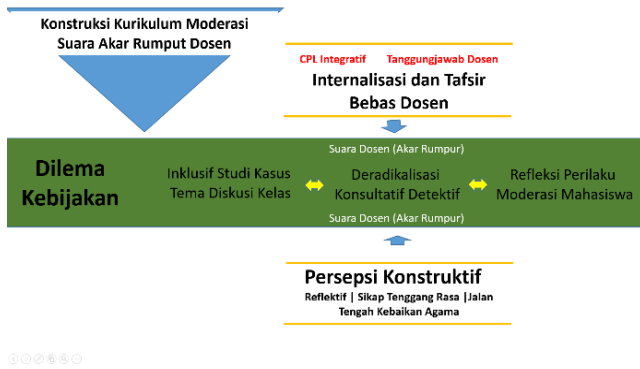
Konstruksi Kurikulum Moderasi Suara Akar Rumput Dosen

CPL Integratif Tanggungjawab Dosen

Internalisasi dan Tafsir Bebas Dosen

Dilema Kebijakan

Suara Dosen (Akar Rumpur)

Inklusif Studi Kasus Tema Diskusi Kelas

Deradikalisasi Konsultatif Detektif

Refleksi Perilaku Moderasi Mahasiswa

Suara Dosen (Akar Rumpur)

Persepsi Konstruktif

Reflektif | Sikap Tenggang Rasa |Jalan Tengah Kebaikan Agama